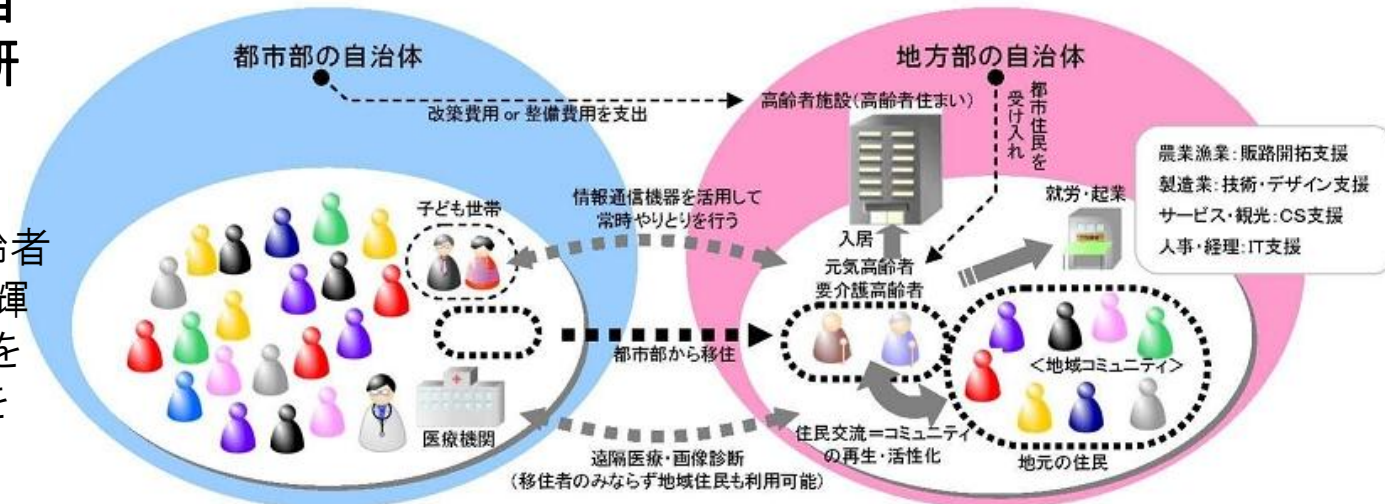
都市部の自治体

地方部の自治体

改築費用 or 整備費用を支出

高齢者施設(高齢者住まい)

都市住民を受け入れ

農業漁業:販路開拓支援
製造業:技術・デザイン支援
サービス・観光:CS支援
人事・経理:IT支援

子ども世帯

情報通信機器を活用して常時やりとりを行う

入居

就労・起業

元気高齢者
要介護高齢者

都市部から移住

<地域コミュニティ>

医療機関

遠隔医療・画像診断
(移住者のみならず地域住民も利用可能)

住民交流=コミュニティの再生・活性化

地元の住民

齢者
揮
を
を